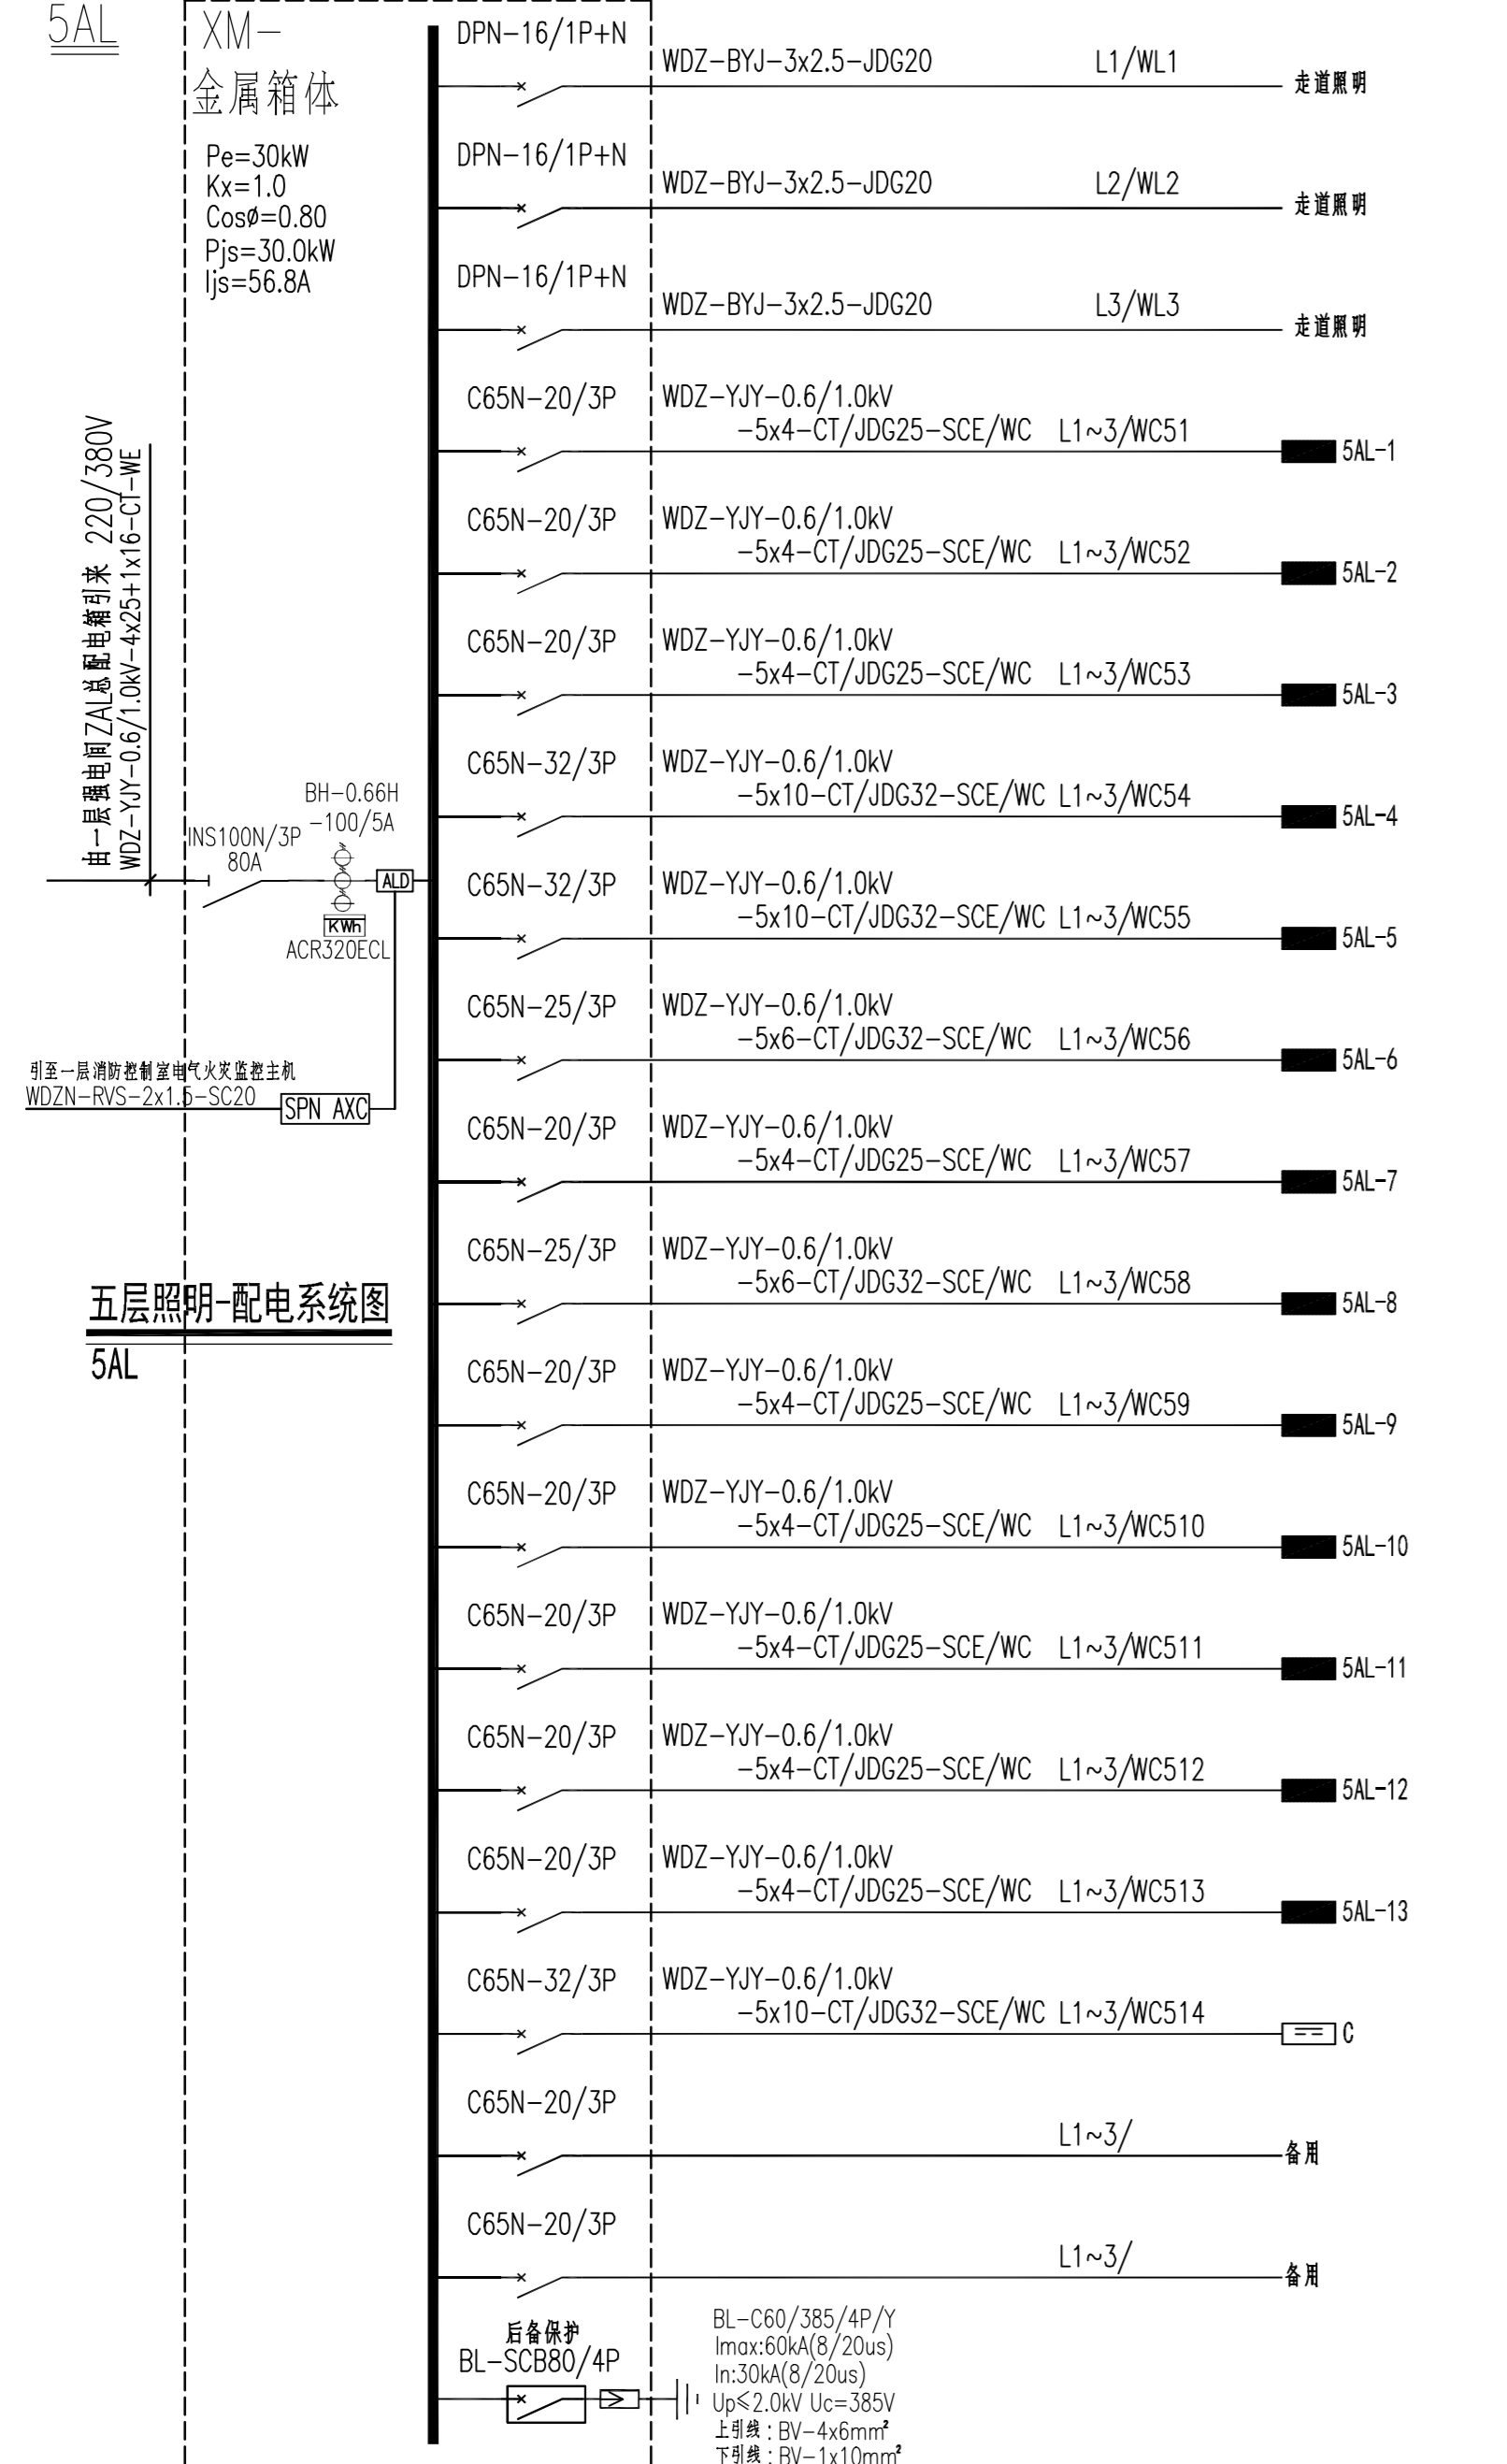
5AL

XM-
金属箱体

Pe=30kW
Kx=1.0
Cosø=0.80
Pjs=30.0kW
Ijs=56.8A

由一层强电间ZAL总配电箱引来 220/380V
WDZ-YJY-0.6/1.0kV-4x25+1x16-CT-WE

INS100N/3P
80A

BH-0.66H
-100/5A

ALD

KWh
ACR320ECL

引至一层消防控制室电气火灾监控主机
WDZN-RVS-2x1.5-SC20

SPN AXC

五层照明-配电系统图
5AL

DPN-16/1P+N WDZ-BYJ-3x2.5-JDG20 L1/WL1 走道照明

DPN-16/1P+N WDZ-BYJ-3x2.5-JDG20 L2/WL2 走道照明

DPN-16/1P+N WDZ-BYJ-3x2.5-JDG20 L3/WL3 走道照明

C65N-20/3P WDZ-YJY-0.6/1.0kV -5x4-CT/JDG25-SCE/WC L1~3/WC51 5AL-1

C65N-20/3P WDZ-YJY-0.6/1.0kV -5x4-CT/JDG25-SCE/WC L1~3/WC52 5AL-2

C65N-20/3P WDZ-YJY-0.6/1.0kV -5x4-CT/JDG25-SCE/WC L1~3/WC53 5AL-3

C65N-32/3P WDZ-YJY-0.6/1.0kV -5x10-CT/JDG32-SCE/WC L1~3/WC54 5AL-4

C65N-32/3P WDZ-YJY-0.6/1.0kV -5x10-CT/JDG32-SCE/WC L1~3/WC55 5AL-5

C65N-25/3P WDZ-YJY-0.6/1.0kV -5x6-CT/JDG32-SCE/WC L1~3/WC56 5AL-6

C65N-20/3P WDZ-YJY-0.6/1.0kV -5x4-CT/JDG25-SCE/WC L1~3/WC57 5AL-7

C65N-25/3P WDZ-YJY-0.6/1.0kV -5x6-CT/JDG32-SCE/WC L1~3/WC58 5AL-8

C65N-20/3P WDZ-YJY-0.6/1.0kV -5x4-CT/JDG25-SCE/WC L1~3/WC59 5AL-9

C65N-20/3P WDZ-YJY-0.6/1.0kV -5x4-CT/JDG25-SCE/WC L1~3/WC510 5AL-10

C65N-20/3P WDZ-YJY-0.6/1.0kV -5x4-CT/JDG25-SCE/WC L1~3/WC511 5AL-11

C65N-20/3P WDZ-YJY-0.6/1.0kV -5x4-CT/JDG25-SCE/WC L1~3/WC512 5AL-12

C65N-20/3P WDZ-YJY-0.6/1.0kV -5x4-CT/JDG25-SCE/WC L1~3/WC513 5AL-13

C65N-32/3P WDZ-YJY-0.6/1.0kV -5x10-CT/JDG32-SCE/WC L1~3/WC514 C

C65N-20/3P L1~3/ 备用

C65N-20/3P L1~3/ 备用

后备保护
BL-SCB80/4P

BL-C60/385/4P/Y
Imax:60kA(8/20us)
In:30kA(8/20us)
Up≤2.0kV Uc=385V
上引线：BV-4x6mm²
下引线：BV-1x10mm²